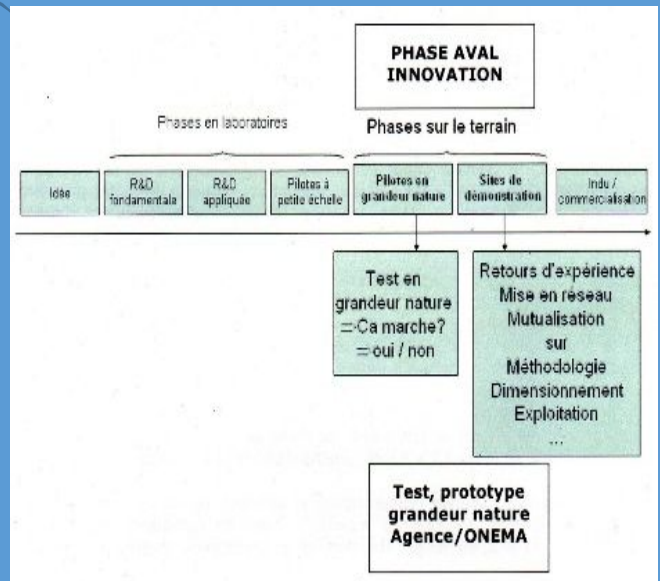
PHASE AVAL INNOVATION

Phases en laboratoires

Phases sur le terrain

Idée

R&D fondamentale

R&D appliquée

Pilotes à petite échelle

Pilotes en grandeur nature

Sites de démonstration

Indu / commercialisation

Test en grandeur nature =-Ca marche? = oui / non

Retours d'expérience
Mise en réseau
Mutualisation
sur
Méthodologie
Dimensionnement
Exploitation
...

Test, prototype grandeur nature Agence/ONEMA